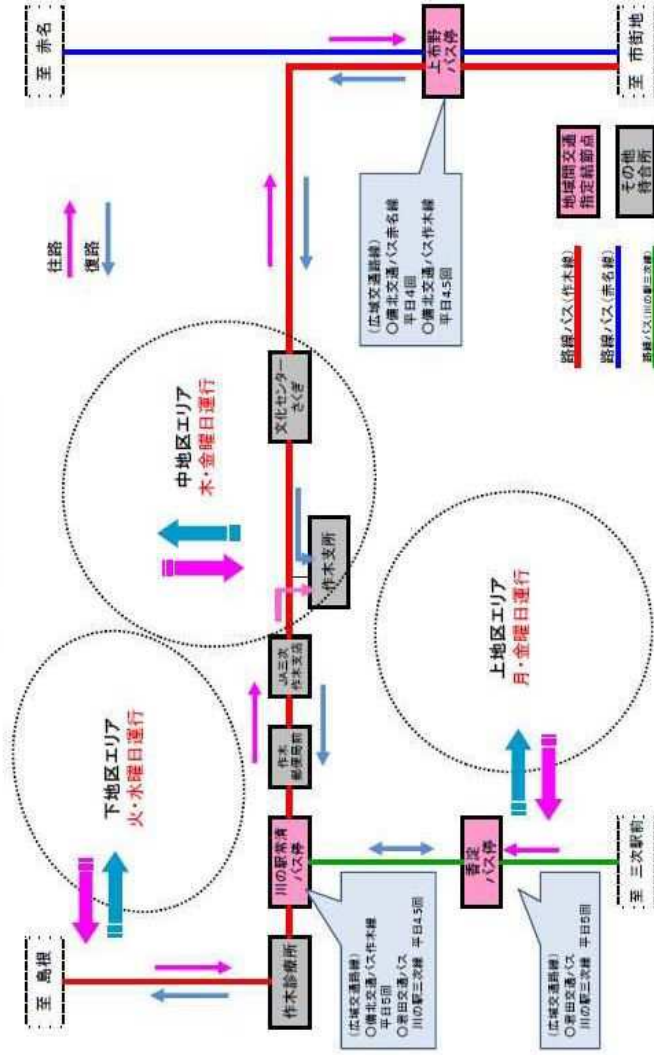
至 赤名

至 市街地

上布野バス停

往路

復路

（広域交通路線）
○備北交通バス赤名線 平日4回
○備北交通バス作木線 平日4.5回

地域間交通指定結節点

その他待合所

路線バス（作木線）

路線バス（赤名線）

路線バス（川の駅三次線）

中地区エリア
木・金曜日運行

文化センターさくぎ

作木支所

JA三次作木支店

作木郵便局前

下地区エリア
火・水曜日運行

上地区エリア
月・金曜日運行

川の駅常清バス停

香淀バス停

作木診療所

至 島根

至 三次駅前

（広域交通路線）
○備北交通バス作木線 平日5回
○君田交通バス川の駅三次線 平日4.5回

（広域交通路線）
○君田交通バス川の駅三次線 平日5回